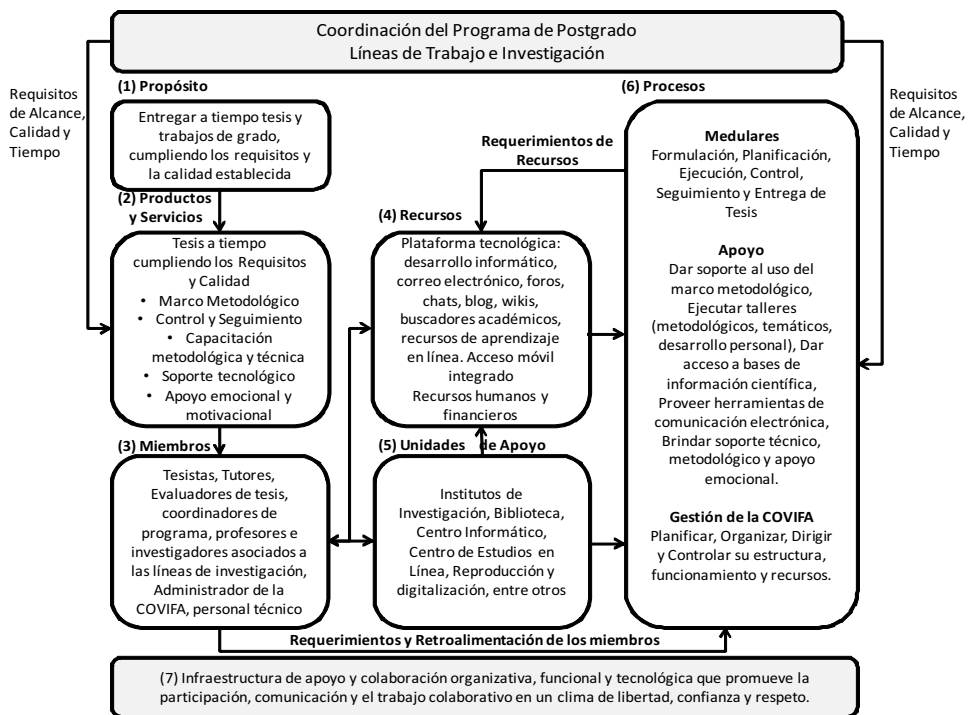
Coordinación del Programa de Postgrado
Líneas de Trabajo e Investigación

Requisitos de Alcance, Calidad y Tiempo

(1) Propósito

Entregar a tiempo tesis y trabajos de grado, cumpliendo los requisitos y la calidad establecida

(2) Productos y Servicios

Tesis a tiempo cumpliendo los Requisitos y Calidad
• Marco Metodológico
• Control y Seguimiento
• Capacitación metodológica y técnica
• Soporte tecnológico
• Apoyo emocional y motivacional

(3) Miembros

Tesistas, Tutores, Evaluadores de tesis, coordinadores de programa, profesores e investigadores asociados a las líneas de investigación, Administrador de la COVIFA, personal técnico

Requerimientos de Recursos

(4) Recursos

Plataforma tecnológica: desarrollo informático, correo electrónico, foros, chats, blog, wikis, buscadores académicos, recursos de aprendizaje en línea. Acceso móvil integrado
Recursos humanos y financieros

(5) Unidades de Apoyo

Institutos de Investigación, Biblioteca, Centro Informático, Centro de Estudios en Línea, Reproducción y digitalización, entre otros

(6) Procesos

Medulares
Formulación, Planificación, Ejecución, Control, Seguimiento y Entrega de Tesis

Apoyo
Dar soporte al uso del marco metodológico, Ejecutar talleres (metodológicos, temáticos, desarrollo personal), Dar acceso a bases de información científica, Proveer herramientas de comunicación electrónica, Brindar soporte técnico, metodológico y apoyo emocional.

Gestión de la COVIFA
Planificar, Organizar, Dirigir y Controlar su estructura, funcionamiento y recursos.

Requisitos de Alcance, Calidad y Tiempo

Requerimientos y Retroalimentación de los miembros

(7) Infraestructura de apoyo y colaboración organizativa, funcional y tecnológica que promueve la participación, comunicación y el trabajo colaborativo en un clima de libertad, confianza y respeto.